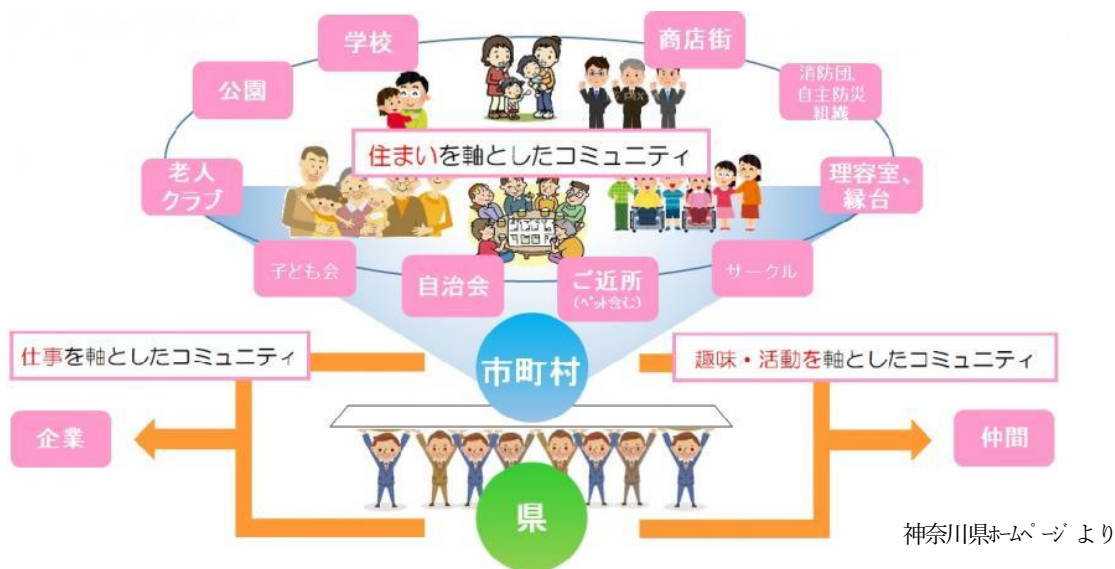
学校

商店街

公園

消防団、自主防災組織

住まいを軸としたコミュニティ

老人クラブ

理容室、縁台

子ども会

自治会

ご近所（ペット含む）

サークル

仕事を軸としたコミュニティ

市町村

趣味・活動を軸としたコミュニティ

企業

仲間

県

神奈川県ホームページ より